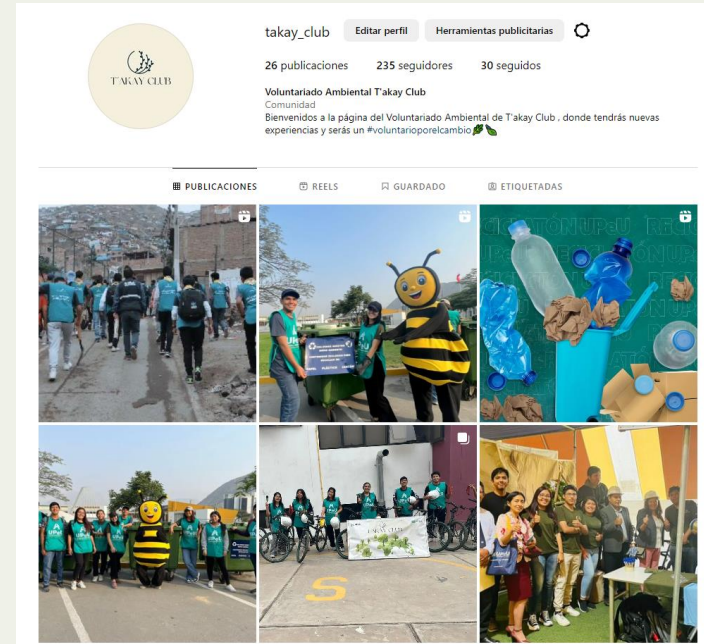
T'AKAY CLUB

takay_club Editar perfil Herramientas publicitarias

26 publicaciones 235 seguidores 30 seguidos

Voluntariado Ambiental T'akay Club
Comunidad
Bienvenidos a la página del Voluntariado Ambiental de T'akay Club , donde tendrás nuevas experiencias y serás un #voluntarioporelcambio🌿🍃

PUBLICACIONES REELS GUARDADO ETIQUETADAS

S